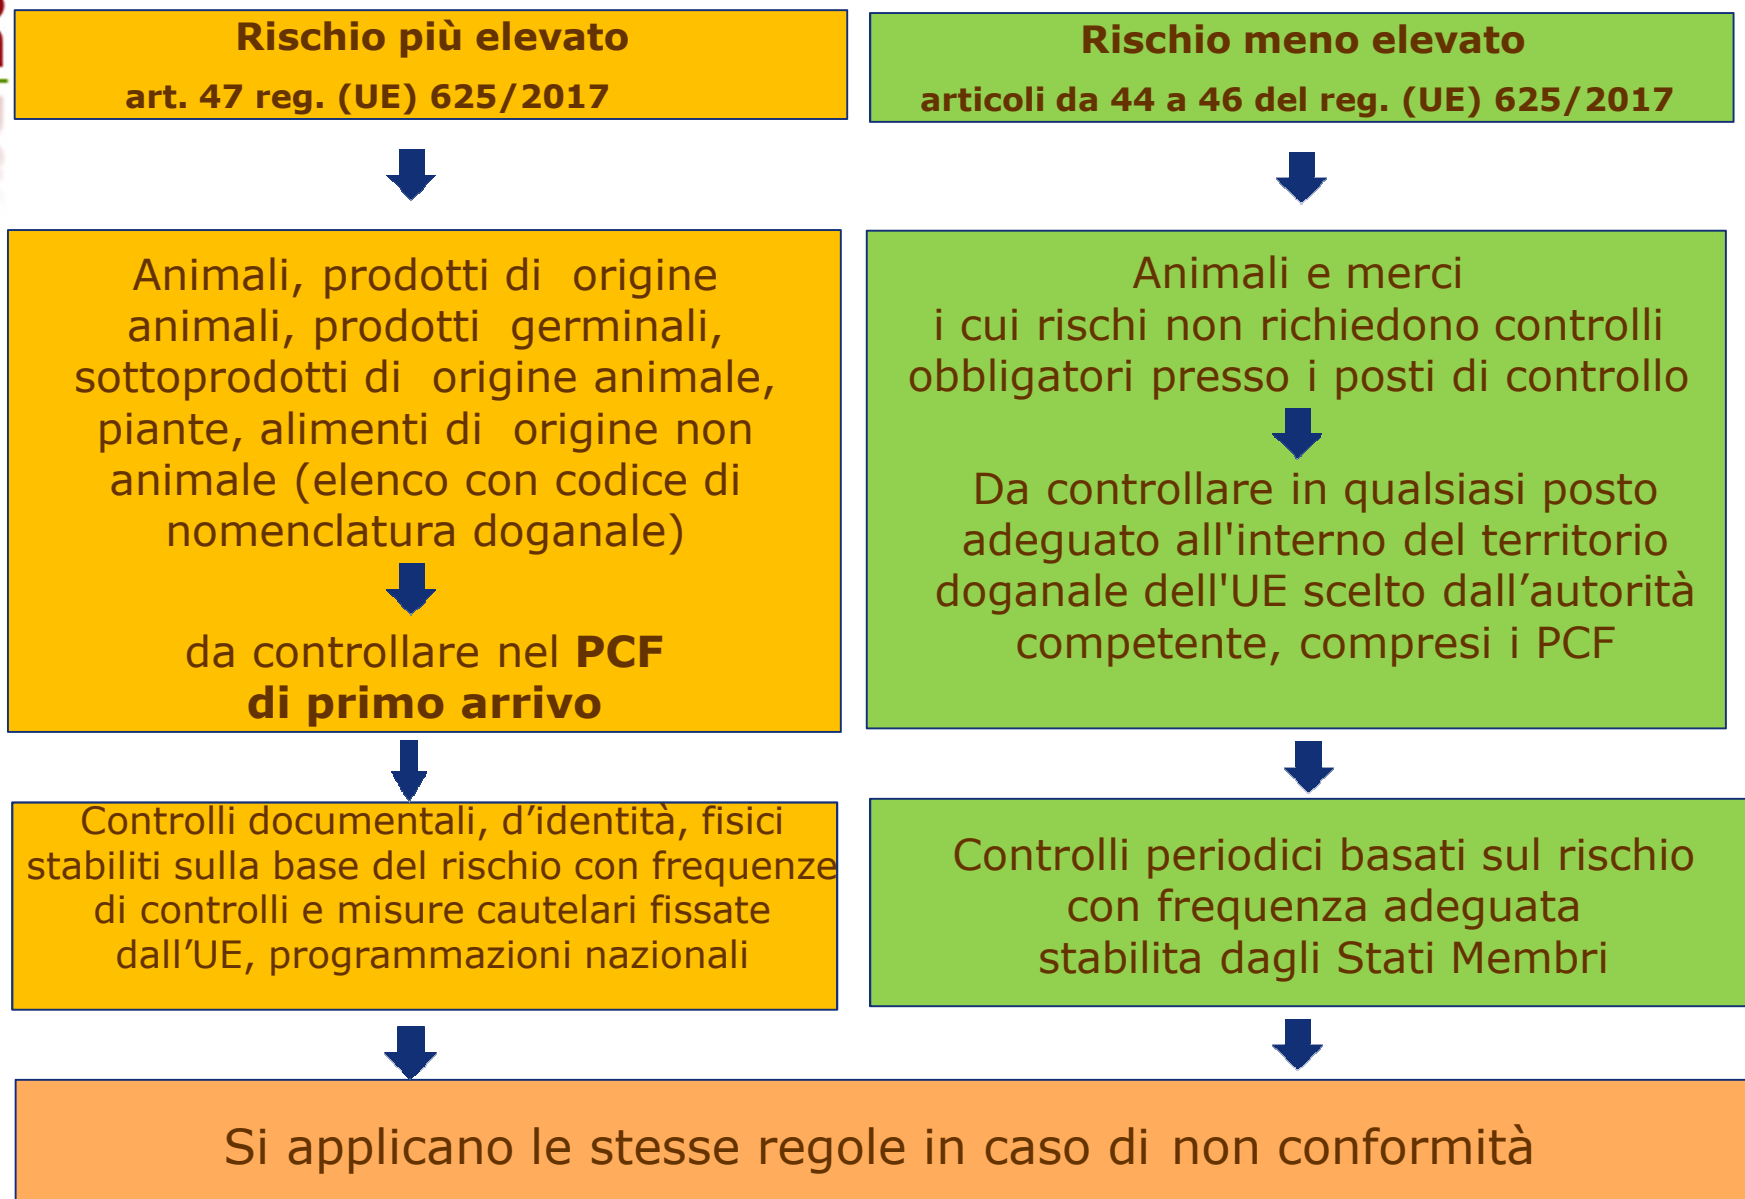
Rischio più elevato
art. 47 reg. (UE) 625/2017

Rischio meno elevato
articoli da 44 a 46 del reg. (UE) 625/2017

Animali, prodotti di origine animali, prodotti germinali, sottoprodotti di origine animale, piante, alimenti di origine non animale (elenco con codice di nomenclatura doganale)

da controllare nel **PCF di primo arrivo**

Animali e merci i cui rischi non richiedono controlli obbligatori presso i posti di controllo

Da controllare in qualsiasi posto adeguato all'interno del territorio doganale dell'UE scelto dall'autorità competente, compresi i PCF

Controlli documentali, d'identità, fisici stabiliti sulla base del rischio con frequenze di controlli e misure cautelari fissate dall'UE, programmazioni nazionali

Controlli periodici basati sul rischio con frequenza adeguata stabilita dagli Stati Membri

Si applicano le stesse regole in caso di non conformità